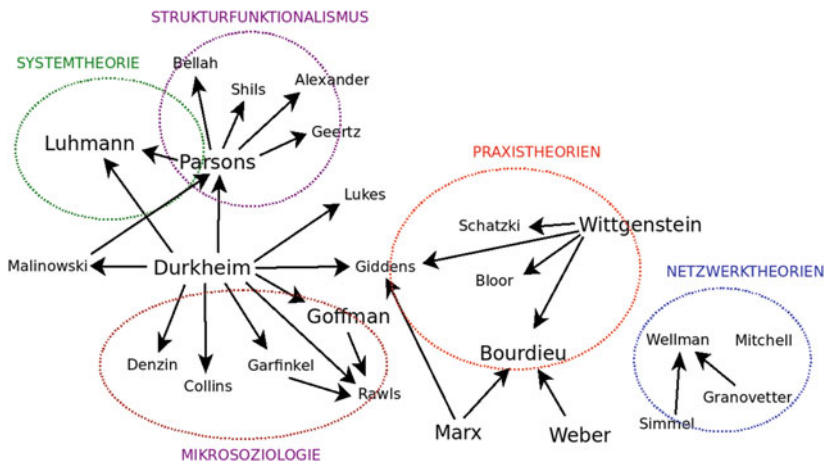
STRUKTURFUNKTIONALISMUS

SYSTEMTHEORIE

Bellah

Shils

Alexander

Geertz

Luhmann

Parsons

PRAXISTHEORIEN

Lukes

Schatzki

Wittgenstein

Malinowski

Durkheim

Giddens

Bloor

NETZWERKTHEORIEN

Goffman

Wellman

Mitchell

Bourdieu

Denzin

Garfinkel

Collins

Rawls

Granovetter

Simmel

Marx

Weber

MIKROSOZIOLOGIE